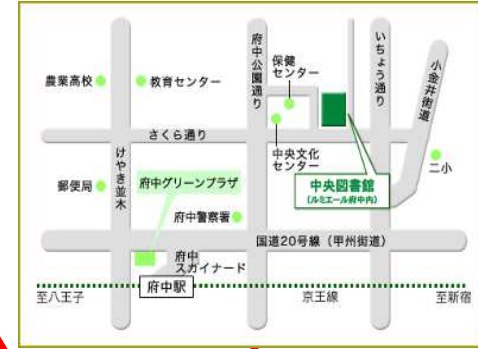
農業高校
教育センター
府中公園通り
保健センター
いちょう通り
小金井街道
さくら通り
けやき並木
中央文化センター
二小
郵便局
府中グリーンプラザ
中央図書館
(ルミエール府中内)
府中警察署
国道20号線(甲州街道)
府中スカイナード
府中駅
至八王子
京王線
至新宿